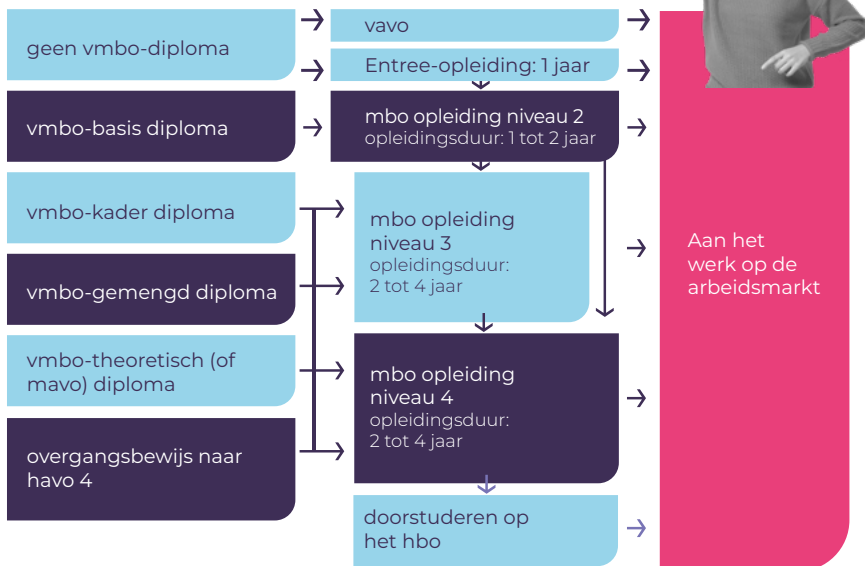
geen vmbo-diploma

vavo

Entree-opleiding: 1 jaar

vmbo-basis diploma

mbo opleiding niveau 2
opleidingsduur: 1 tot 2 jaar

vmbo-kader diploma

vmbo-gemengd diploma

mbo opleiding niveau 3
opleidingsduur: 2 tot 4 jaar

vmbo-theoretisch (of mavo) diploma

overgangsbewijs naar havo 4

mbo opleiding niveau 4
opleidingsduur: 2 tot 4 jaar

doorstuderen op het hbo

Aan het werk op de arbeidsmarkt